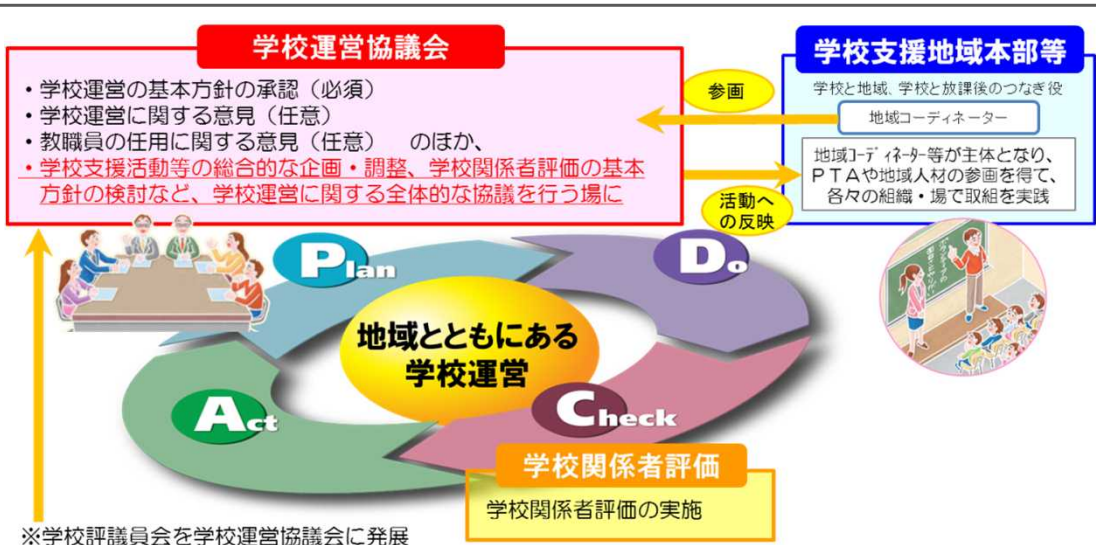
学校運営協議会

・学校運営の基本方針の承認（必須）
・学校運営に関する意見（任意）
・教職員の任用に関する意見（任意）　のほか、
・学校支援活動等の総合的な企画・調整、学校関係者評価の基本方針の検討など、学校運営に関する全体的な協議を行う場に

参画

活動への反映

学校支援地域本部等

学校と地域、学校と放課後のつなぎ役

地域コーディネーター

地域コーディネーター等が主体となり、ＰＴＡや地域人材の参画を得て、各々の組織・場で取組を実践

Plan

Do

地域とともにある学校運営

Act

Check

学校関係者評価

学校関係者評価の実施

※学校評議員会を学校運営協議会に発展